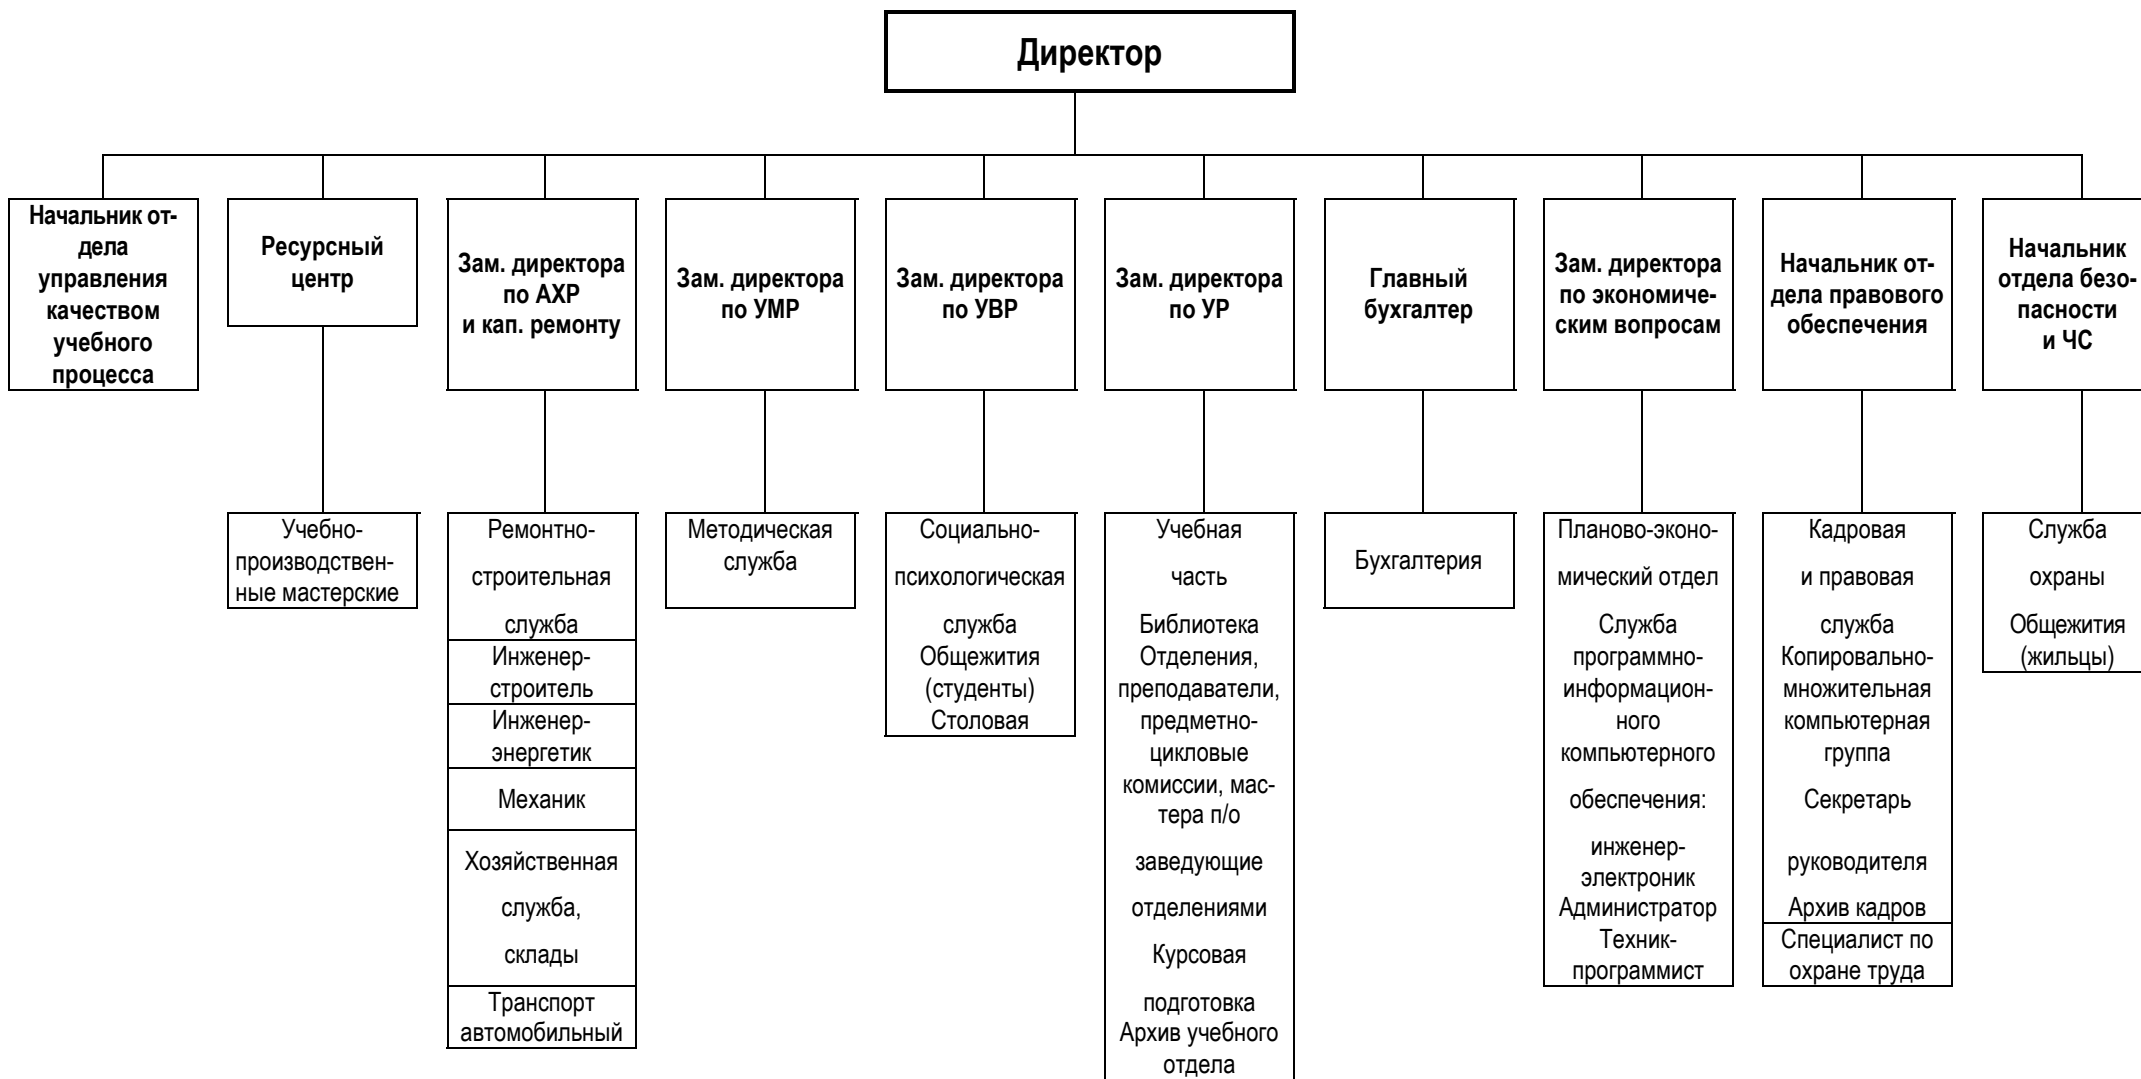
Директор

Начальник отдела управления качеством учебного процесса

Ресурсный центр

Учебно-производственные мастерские

Зам. директора по АХР и кап. ремонту

Ремонтно-строительная служба

Инженер-строитель

Инженер-энергетик

Механик

Хозяйственная служба, склады

Транспорт автомобильный

Зам. директора по УМР

Методическая служба

Зам. директора по УВР

Социально-психологическая служба
Общежития (студенты)
Столовая

Зам. директора по УР

Учебная часть
Библиотека
Отделения, преподаватели, предметно-цикловые комиссии, мастера п/о
заведующие отделениями
Курсовая подготовка
Архив учебного отдела

Главный бухгалтер

Бухгалтерия

Зам. директора по экономическим вопросам

Планово-экономический отдел
Служба программно-информационного компьютерного обеспечения:
инженер-электроник
Администратор
Техник-программист

Начальник отдела правового обеспечения

Кадровая и правовая служба
Копировально-множительная компьютерная группа
Секретарь руководителя
Архив кадров

Специалист по охране труда

Начальник отдела безопасности и ЧС

Служба охраны
Общежития (жильцы)